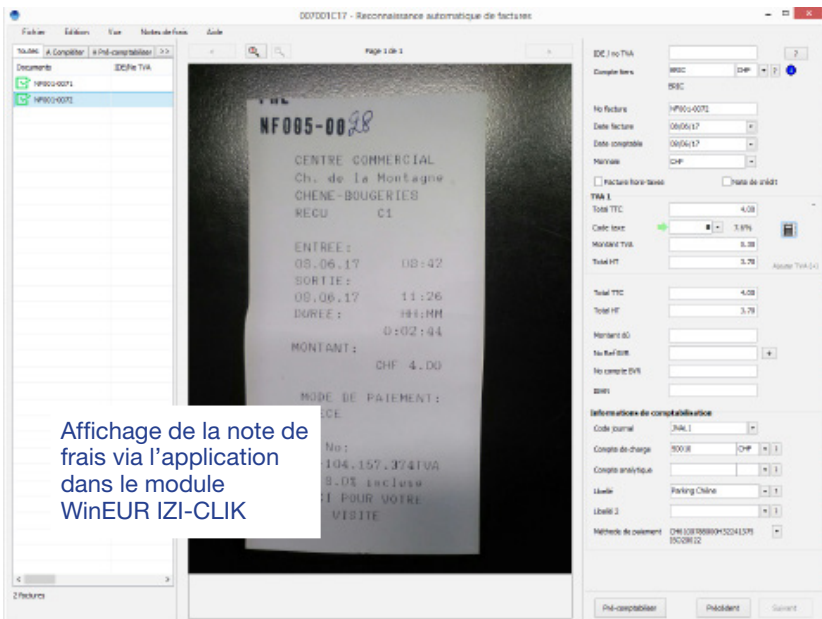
D07D01C17 - Reconnaissance automatique de factures

Fichier Editions Vue Notes de frais Aide

Toutes | À Compléter | À Pré-comptabiliser | >>

Documents IDE/No TVA

NF001-0071

NF001-0072

Page 1 de 1

NF005-0028

CENTRE COMMERCIAL
Ch. de la Montagne
CHENE-BOUGERIES
RECU C1

ENTREE:
08.06.17 08:42
SORTIE:
08.06.17 11:26
DUREE: HH:MM
0:02:44

MONTANT:
CHF 4.00

MODE DE PAIEMENT:
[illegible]ICE

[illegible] No:
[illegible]-104.157.374TVA
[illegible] 8.0% incluse
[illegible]I POUR VOTRE
VISITE

Affichage de la note de frais via l'application dans le module WinEUR IZI-CLIK

2 Factures

IDE / no TVA

Compte tiers BRIC CHF

BRIC

No facture NF001-0071

Date facture 08/06/17

Date comptable 08/06/17

Monnaie CHF

Facture hors-taxes

Note de crédit

TVA 1

Total TTC 4.00

Code taxe 7.6%

Montant TVA 0.30

Total HT 3.70

Ajouter TVA (+)

Total TTC 4.00

Total HT 3.70

Montant dû

No Ref BVR

No compte BVR

IBAN

Informations de comptabilisation

Code journal JNAL1

Compte de charge 50038 CHF

Compte analytique

Libellé Parking Chêne

Libellé 2

Méthode de paiement CH610078800052241S71 ISO20022

Pré-comptabiliser

Précédent

Suivant